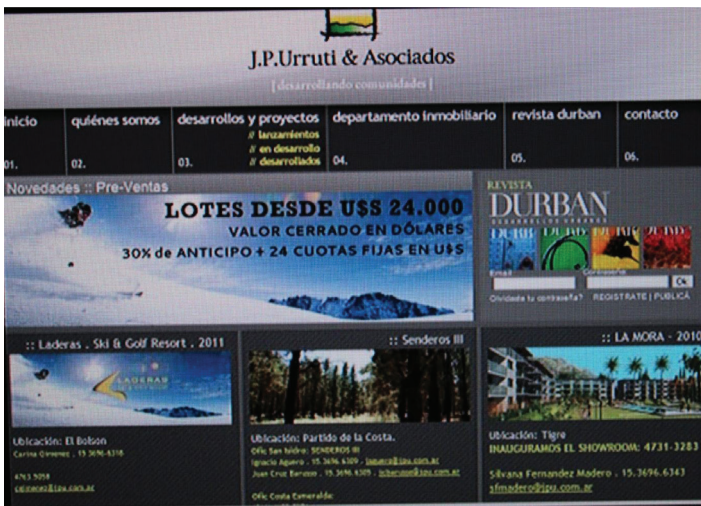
J.P.Urruti & Asociados

[ desarrollando comunidades ]

inicio 01.

quiénes somos 02.

desarrollos y proyectos // lanzamientos // en desarrollo // desarrollados 03.

departamento inmobiliario 04.

revista durban 05.

contacto 06.

Novedades :: Pre-Ventas

LOTES DESDE U$S 24.000
VALOR CERRADO EN DÓLARES
30% de ANTICIPO + 24 CUOTAS FIJAS EN U$S

REVISTA
DURBAN
DESARROLLOS URBANOS

Email Contraseña Ok

Olvidaste tu contraseña? REGISTRATE | PUBLICÁ

:: Laderas . Ski & Golf Resort . 2011

LADERAS

Ubicación: El Bolson
Carina Gimenez . 15 3696-6318
4763 5058
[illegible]

:: Senderos III

Ubicación: Partido de la Costa.
Ofic San Isidro: SENDEROS III
Ignacio Aguero . 15.3696.6309 . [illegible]
Juan Cruz Barcena . 15.3696.6305 . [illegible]
Ofic Costa Esmeralda:

:: LA MORA - 2010

Ubicación: Tigre
INAUGURAMOS EL SHOWROOM: 4731-3283
Silvana Fernandez Madero . 15.3696.6343
sfmadero@jpu.com.ar